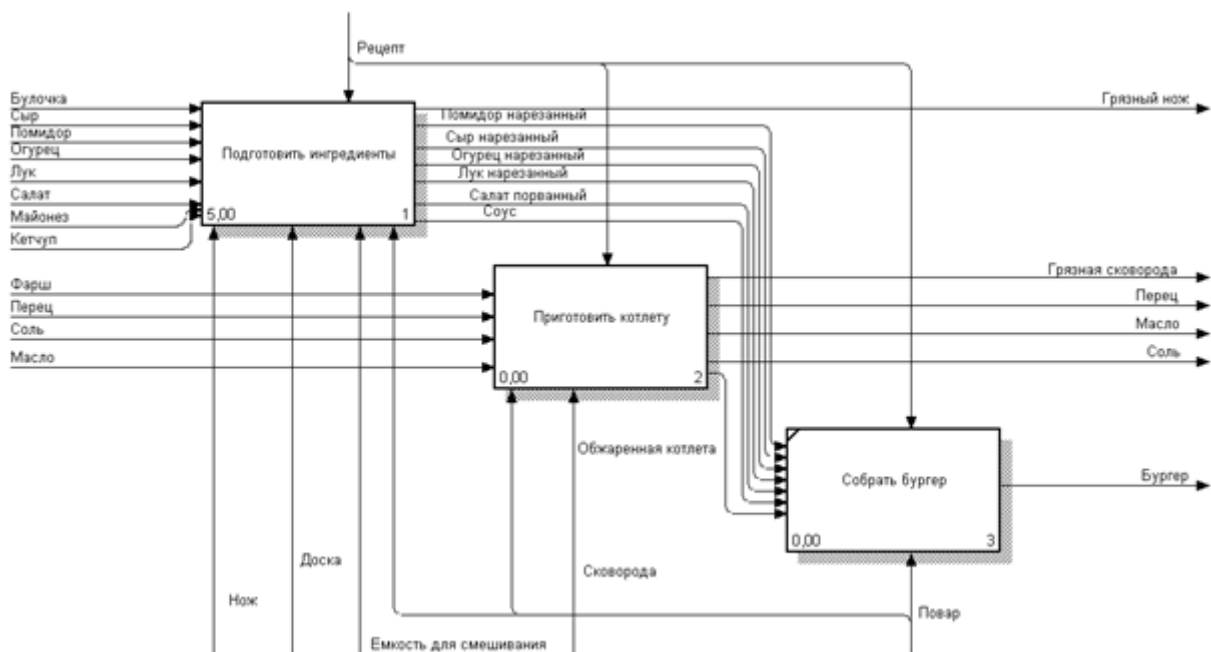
Рецепт

Булочка
Сыр
Помидор
Огурец
Лук
Салат
Майонез
Кетчуп

Подготовить ингредиенты

5,00
1

Помидор нарезанный
Сыр нарезанный
Огурец нарезанный
Лук нарезанный
Салат порванный
Соус

Грязный нож

Фарш
Перец
Соль
Масло

Приготовить котлету

0,00
2

Грязная сковорода
Перец
Масло
Соль

Обжаренная котлета

Собрать бургер

0,00
3

Бургер

Нож
Доска
Емкость для смешивания
Сковорода
Повар